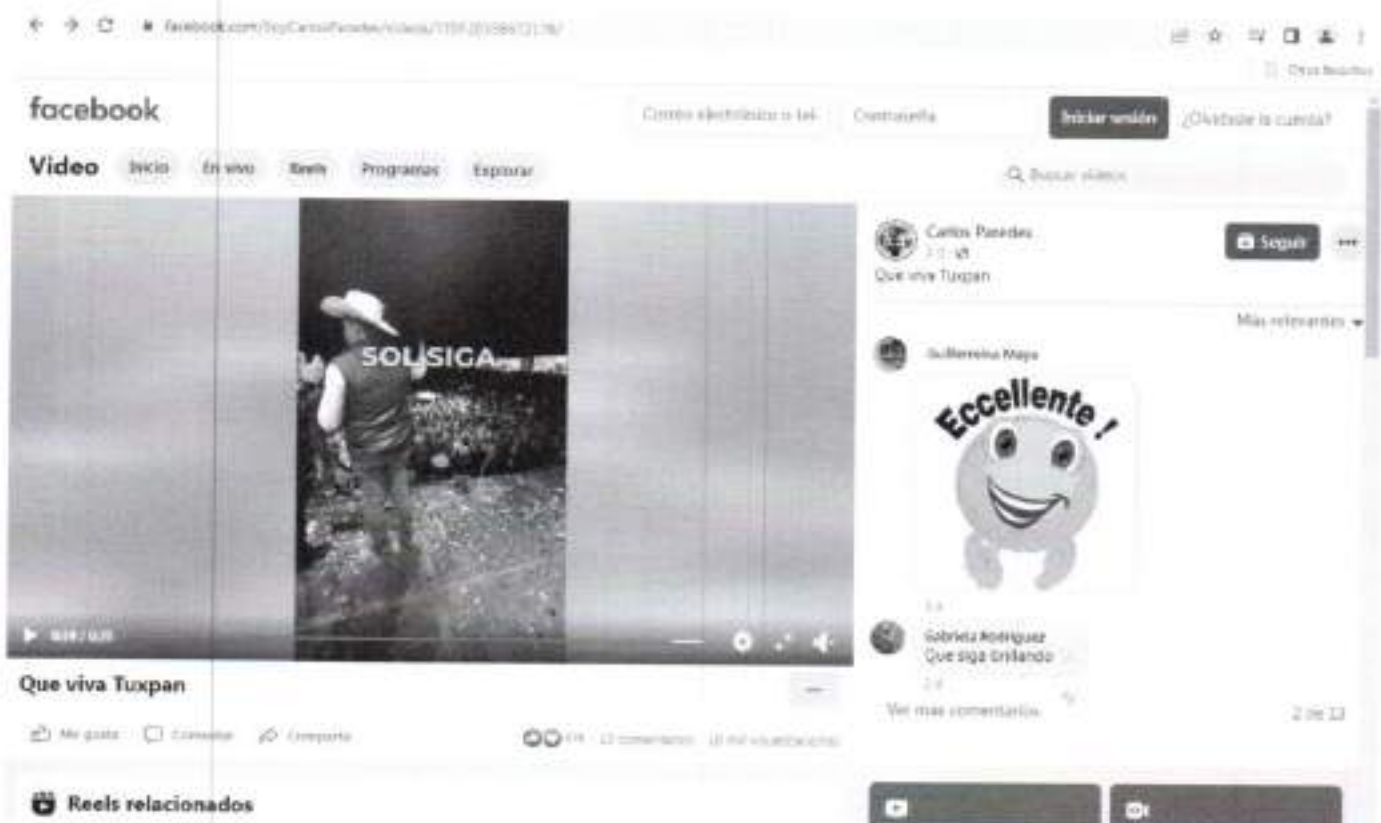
facebook.com/SoyCarlosParedes/videos/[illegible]

Otros favoritos

facebook

Correo electrónico o tel. Contraseña Iniciar sesión ¿Olvidaste la cuenta?

Video Inicio En vivo Reels Programas Explorar

Buscar videos

SOLSIGA

0:00 / 0:35

Que viva Tuxpan

Me gusta Comentar Compartir

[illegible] comentarios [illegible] mil visualizaciones

Reels relacionados

Carlos Paredes
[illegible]
Que viva Tuxpan

Seguir

Más relevantes

Guillermina Maya

Eccellente !

Gabriela Rodriguez
Que siga brillando

Ver más comentarios

2 de 13